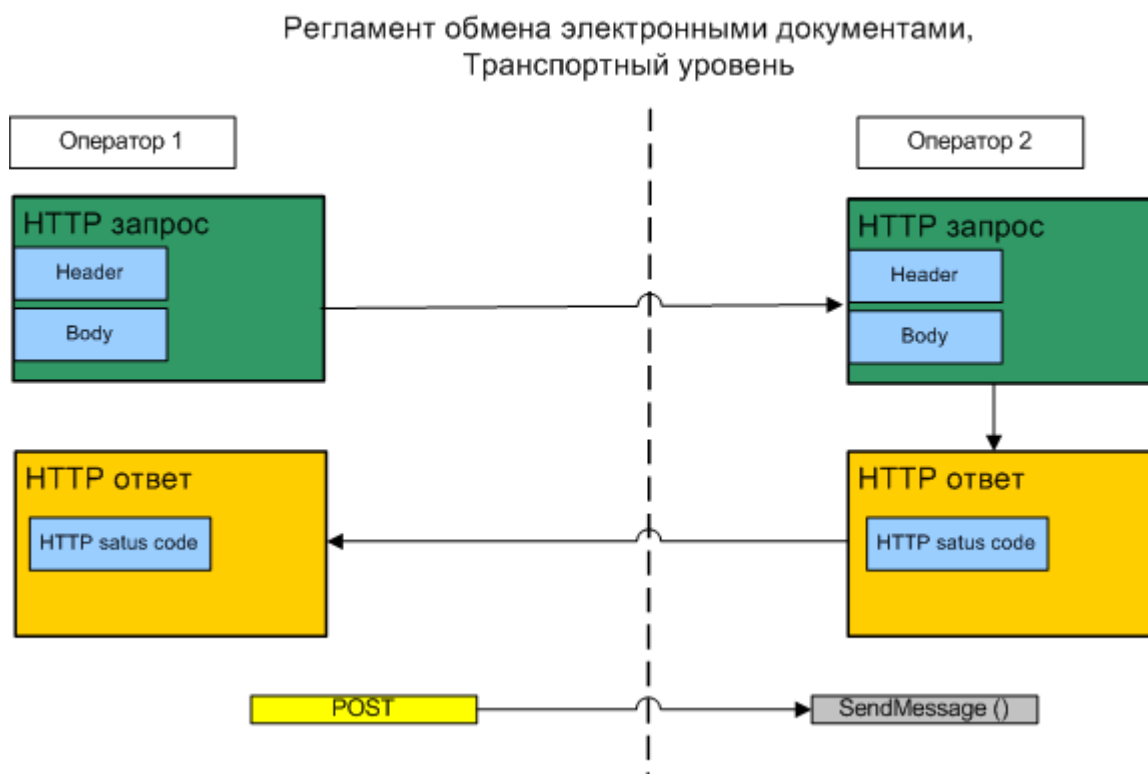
Регламент обмена электронными документами,
Транспортный уровень

Оператор 1

Оператор 2

HTTP запрос

Header

Body

HTTP запрос

Header

Body

HTTP ответ

HTTP satus code

HTTP ответ

HTTP satus code

POST

SendMessage ()